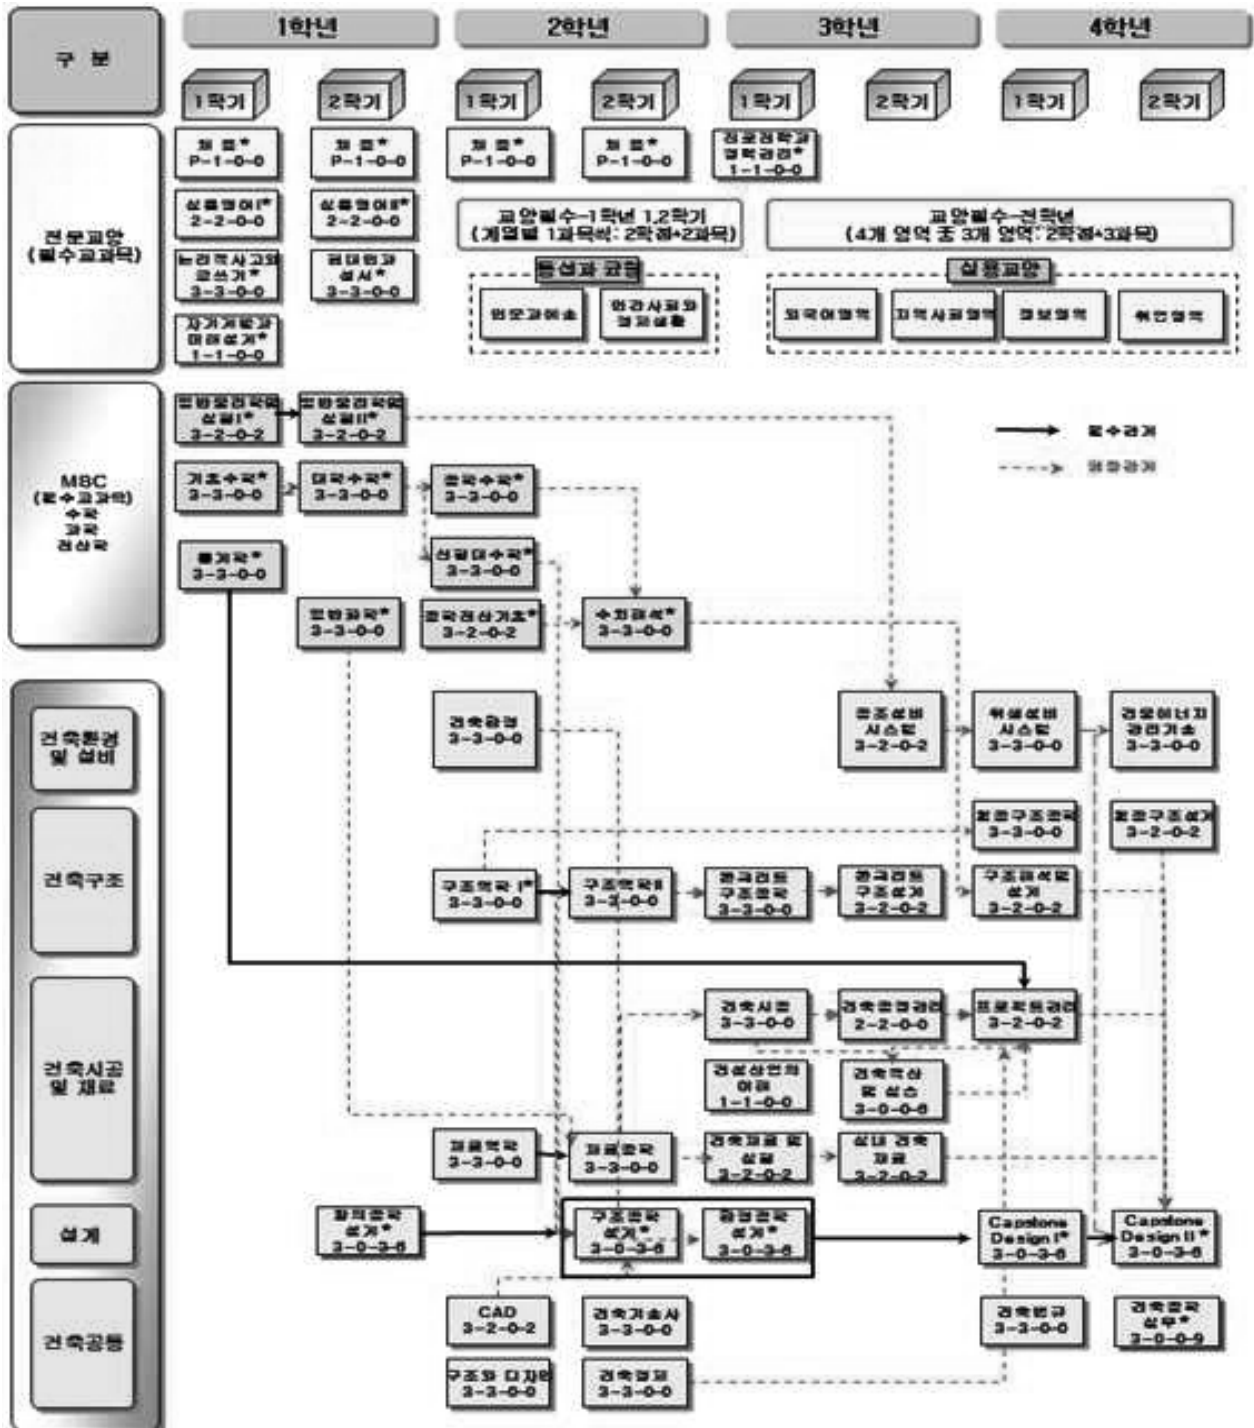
구 분

1학년

2학년

3학년

4학년

1학기

2학기

1학기

2학기

1학기

2학기

1학기

2학기

전문교양 (필수교과목)

채 플* P-1-0-0

채 플* P-1-0-0

채 플* P-1-0-0

채 플* P-1-0-0

진로탐색과 경력관리* 1-1-0-0

실용영어I* 2-2-0-0

실용영어II* 2-2-0-0

논리적사고와 글쓰기* 3-3-0-0

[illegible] 3-3-0-0

자기계발과 미래설계* 1-1-0-0

교양필수-1학년 1,2학기 (계열별 1과목씩: 2학점×2과목)

교양필수-전학년 (4개 영역 중 3개 영역: 2학점×3과목)

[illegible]

실용교양

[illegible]

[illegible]

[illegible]

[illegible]

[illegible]

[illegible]

MBC (필수교과목) 수학 과학 전산학

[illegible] 실험I* 3-2-0-2

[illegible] 실험II* 3-2-0-2

선수관계

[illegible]

기초수학* 3-3-0-0

미적수학* 3-3-0-0

공학수학* 3-3-0-0

통계학* 3-3-0-0

선형대수학* 3-3-0-0

일반화학* 3-3-0-0

공학전산기초* 3-2-0-2

수치해석* 3-3-0-0

건축환경 및 설비

건축환경 3-3-0-0

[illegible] 시스템 3-2-0-2

위생설비 시스템 3-3-0-0

건물에너지 관리기술 3-3-0-0

건축구조

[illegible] 3-3-0-0

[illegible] 3-2-0-2

구조역학 I* 3-3-0-0

구조역학II 3-3-0-0

콘크리트 구조공학 3-3-0-0

콘크리트 구조설계 3-2-0-2

구조해석및 설계 3-2-0-2

건축시공 및 재료

건축시공 3-3-0-0

건축공정관리 2-2-0-0

프로젝트관리 3-2-0-2

건설산업의 이해 1-1-0-0

건축현장 및 실습 3-0-0-6

재료역학 3-3-0-0

재료공학 3-3-0-0

건축재료 및 실험 3-2-0-2

실내 건축 재료 3-2-0-2

설계

창의공학 설계* 3-0-3-6

구조공학 설계* 3-0-3-6

환경공학 설계* 3-0-3-6

Capstone Design I* 3-0-3-6

Capstone Design II* 3-0-3-6

건축공통

CAD 3-2-0-2

건축기술사 3-3-0-0

건축법규 3-3-0-0

건축공학 실무* 3-0-0-9

구조와 디자인 3-3-0-0

건축법규 3-3-0-0